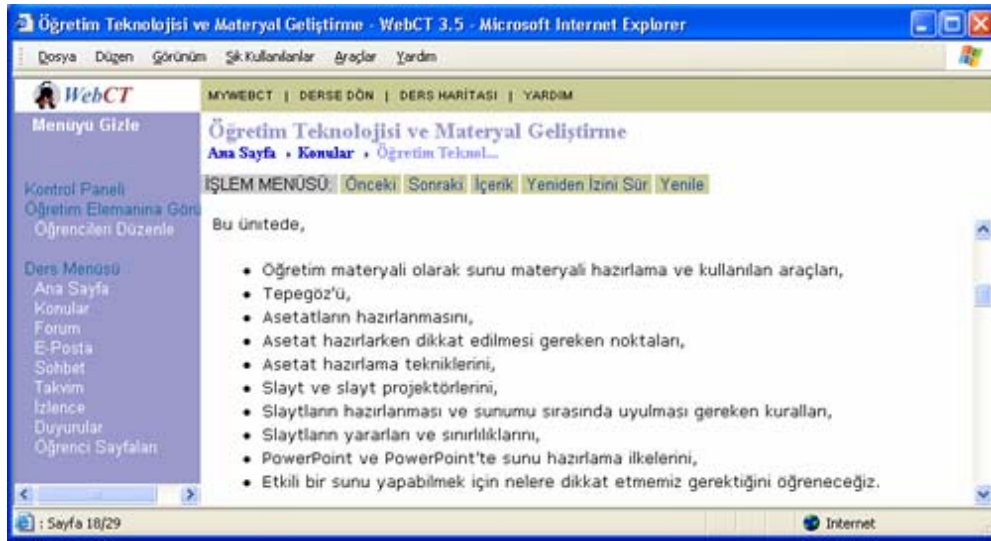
Öğretim Teknolojisi ve Materyal Geliştirme - WebCT 3.5 - Microsoft Internet Explorer

Dosya Düzen Görünüm Sık Kullanılanlar Araçlar Yardım

WebCT

MYWEBCT | DERSE DÖN | DERS HARİTASI | YARDIM

Menüyü Gizle

Kontrol Paneli
Öğretim Elemanına Görü
Öğrencileri Düzenle

Ders Menüsü
Ana Sayfa
Konular
Forum
E-Posta
Sohbet
Takvim
İzlence
Duyurular
Öğrenci Sayfaları

Öğretim Teknolojisi ve Materyal Geliştirme
Ana Sayfa › Konular › Öğretim Teknol...

İŞLEM MENÜSÜ: Önceki Sonraki İçerik Yeniden İzini Sür Yenile

Bu ünitede,

- Öğretim materyali olarak sunu materyali hazırlama ve kullanılan araçları,
- Tepegöz'ü,
- Asetatların hazırlanmasını,
- Asetat hazırlarken dikkat edilmesi gereken noktaları,
- Asetat hazırlama tekniklerini,
- Slayt ve slayt projektörlerini,
- Slaytların hazırlanması ve sunumu sırasında uyulması gereken kuralları,
- Slaytların yararları ve sınırlılıklarını,
- PowerPoint ve PowerPoint'te sunu hazırlama ilkelerini,
- Etkili bir sunu yapabilmek için nelere dikkat etmemiz gerektiğini öğreneceğiz.

: Sayfa 18/29

Internet